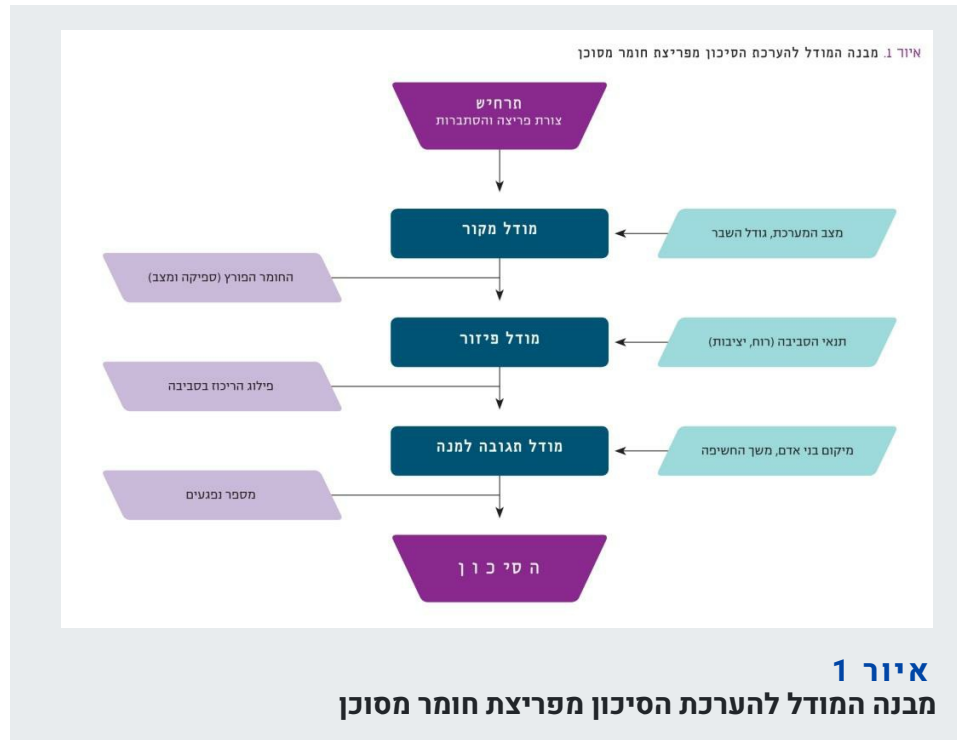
איור 1. מבנה המודל להערכת הסיכון מפריצת חומר מסוכן

תרחיש
צורת פריצה והסתברות

מודל מקור

מצב המערכת, גודל השבר

החומר הפורץ (ספיקה ומצב)

מודל פיזור

תנאי הסביבה (רוח, יציבות)

פילוג הריכוז בסביבה

מודל תגובה למנה

מיקום בני אדם, משך החשיפה

מספר נפגעים

ה סי כ ו ן

איור 1
מבנה המודל להערכת הסיכון מפריצת חומר מסוכן